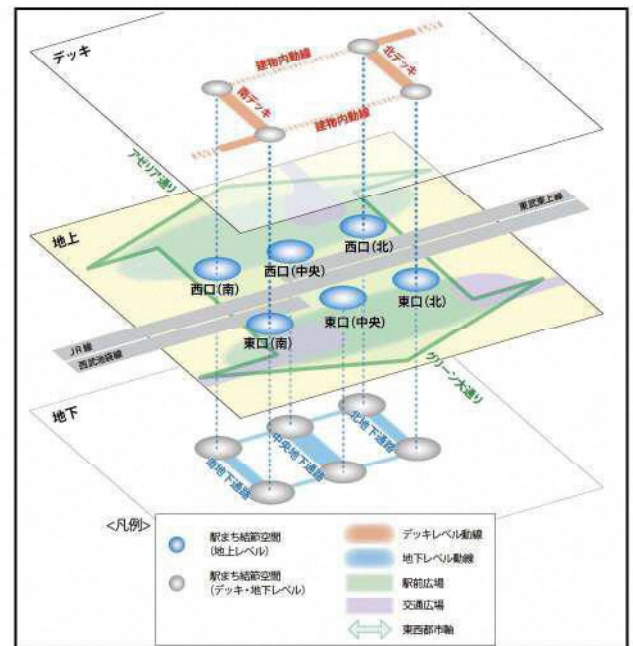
デッキ

建物内動線

北デッキ

南デッキ

建物内動線

アゼリア通り

東武東上線

地上

西口(北)

西口(中央)

西口(南)

東口(北)

東口(中央)

東口(南)

JR線

西武池袋線

グリーン大通り

地下

北地下通路

中央地下通路

南地下通路

<凡例>

駅まち結節空間 (地上レベル)

駅まち結節空間 (デッキ・地下レベル)

デッキレベル動線

地下レベル動線

駅前広場

交通広場

東西都市軸